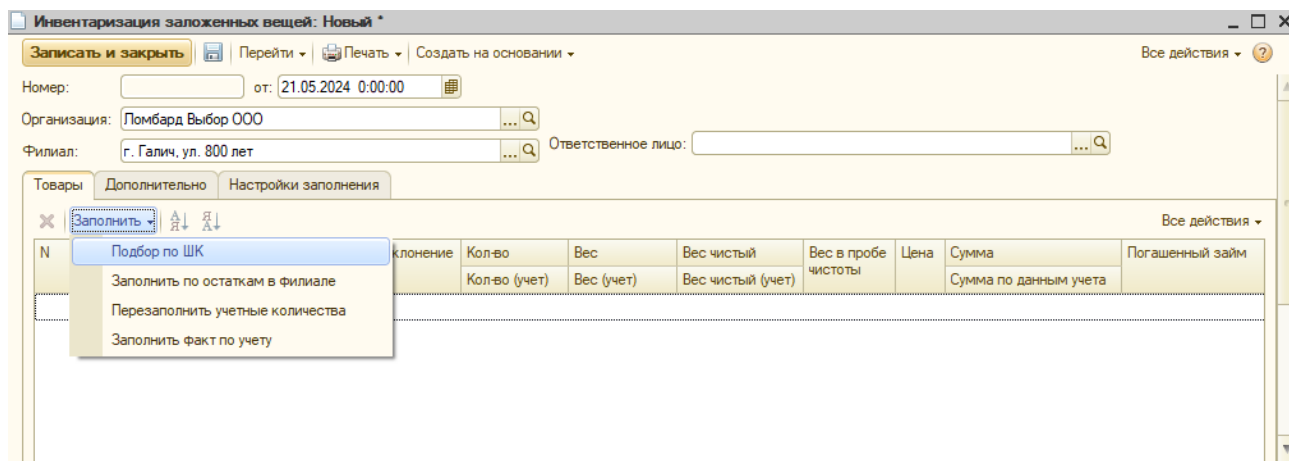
Инвентаризация заложенных вещей: Новый *

Записать и закрыть | Перейти ▾ | Печать ▾ | Создать на основании ▾

Все действия ▾ ?

Номер: от: 21.05.2024 0:00:00

Организация: Ломбард Выбор ООО

Филиал: г. Галич, ул. 800 лет

Ответственное лицо:

Товары | Дополнительно | Настройки заполнения

Заполнить ▾

Все действия ▾

Подбор по ШК

Заполнить по остаткам в филиале

Перезаполнить учетные количества

Заполнить факт по учету

| N | клонение | Кол-во | Вес | Вес чистый | Вес в пробе чистоты | Цена | Сумма | Погашенный займ |
|---|---|---|---|---|---|---|---|---|
| | | Кол-во (учет) | Вес (учет) | Вес чистый (учет) | | | Сумма по данным учета | |